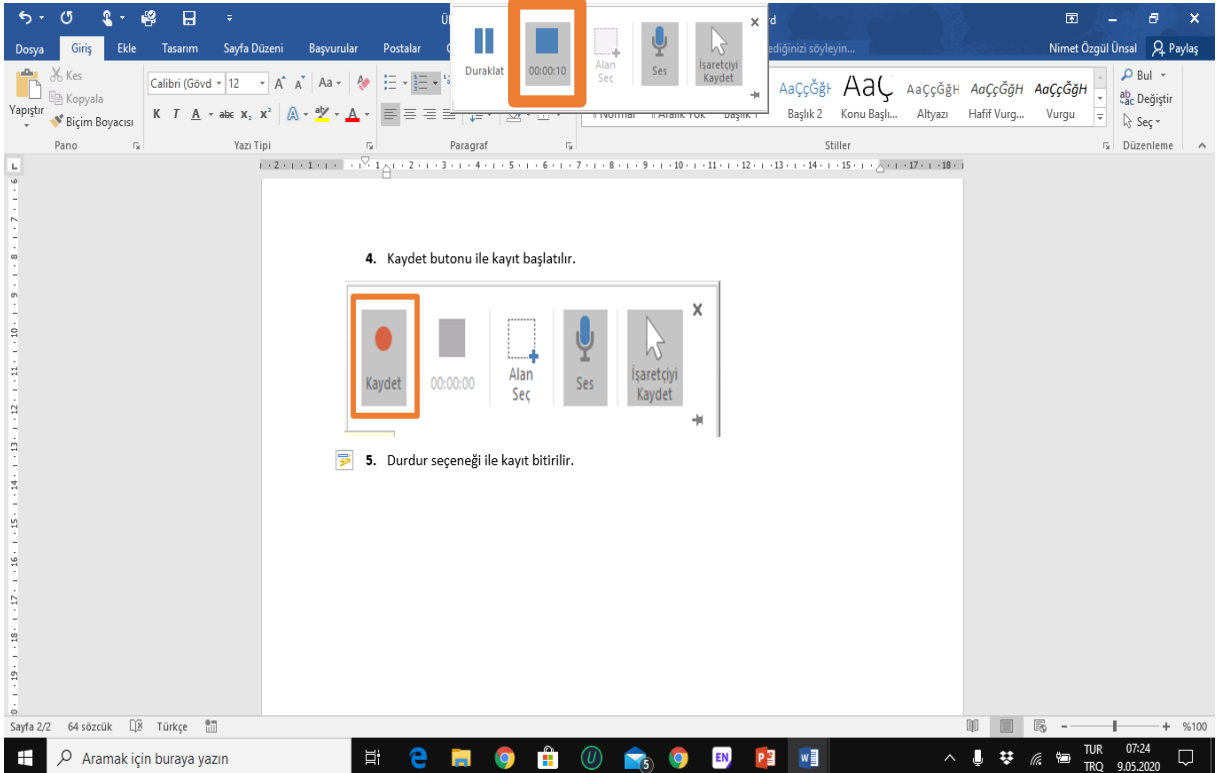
Ü d

Duraklat 00:00:10 Alan Seç Ses İşaretçiyi Kaydet

Dosya Giriş Ekle Tasarım Sayfa Düzeni Başvurular Postalar ediğinizi söyleyin... Nimet Özgül Ünsal Paylaş

Yapıştır Kes Kopyala Biçim Boyacısı Calibri (Gövd 12 K T A abc $x_2$ $x^2$

AaÇçĞğ AaÇ AaÇçĞğH AaÇçĞğH AaÇçĞğH
Normal Aralık Yok Başlık 1 Başlık 2 Konu Başlı... Altyazı Hafif Vurg... Vurgu

Bul Değiştir Seç

Pano Yazı Tipi Paragraf Stiller Düzenleme

4. Kaydet butonu ile kayıt başlatılır.

Kaydet 00:00:00 Alan Seç Ses İşaretçiyi Kaydet

5. Durdur seçeneği ile kayıt bitirilir.

Sayfa 2/2 64 sözcük Türkçe %100

Aramak için buraya yazın TUR TRQ 07:24 9.05.2020